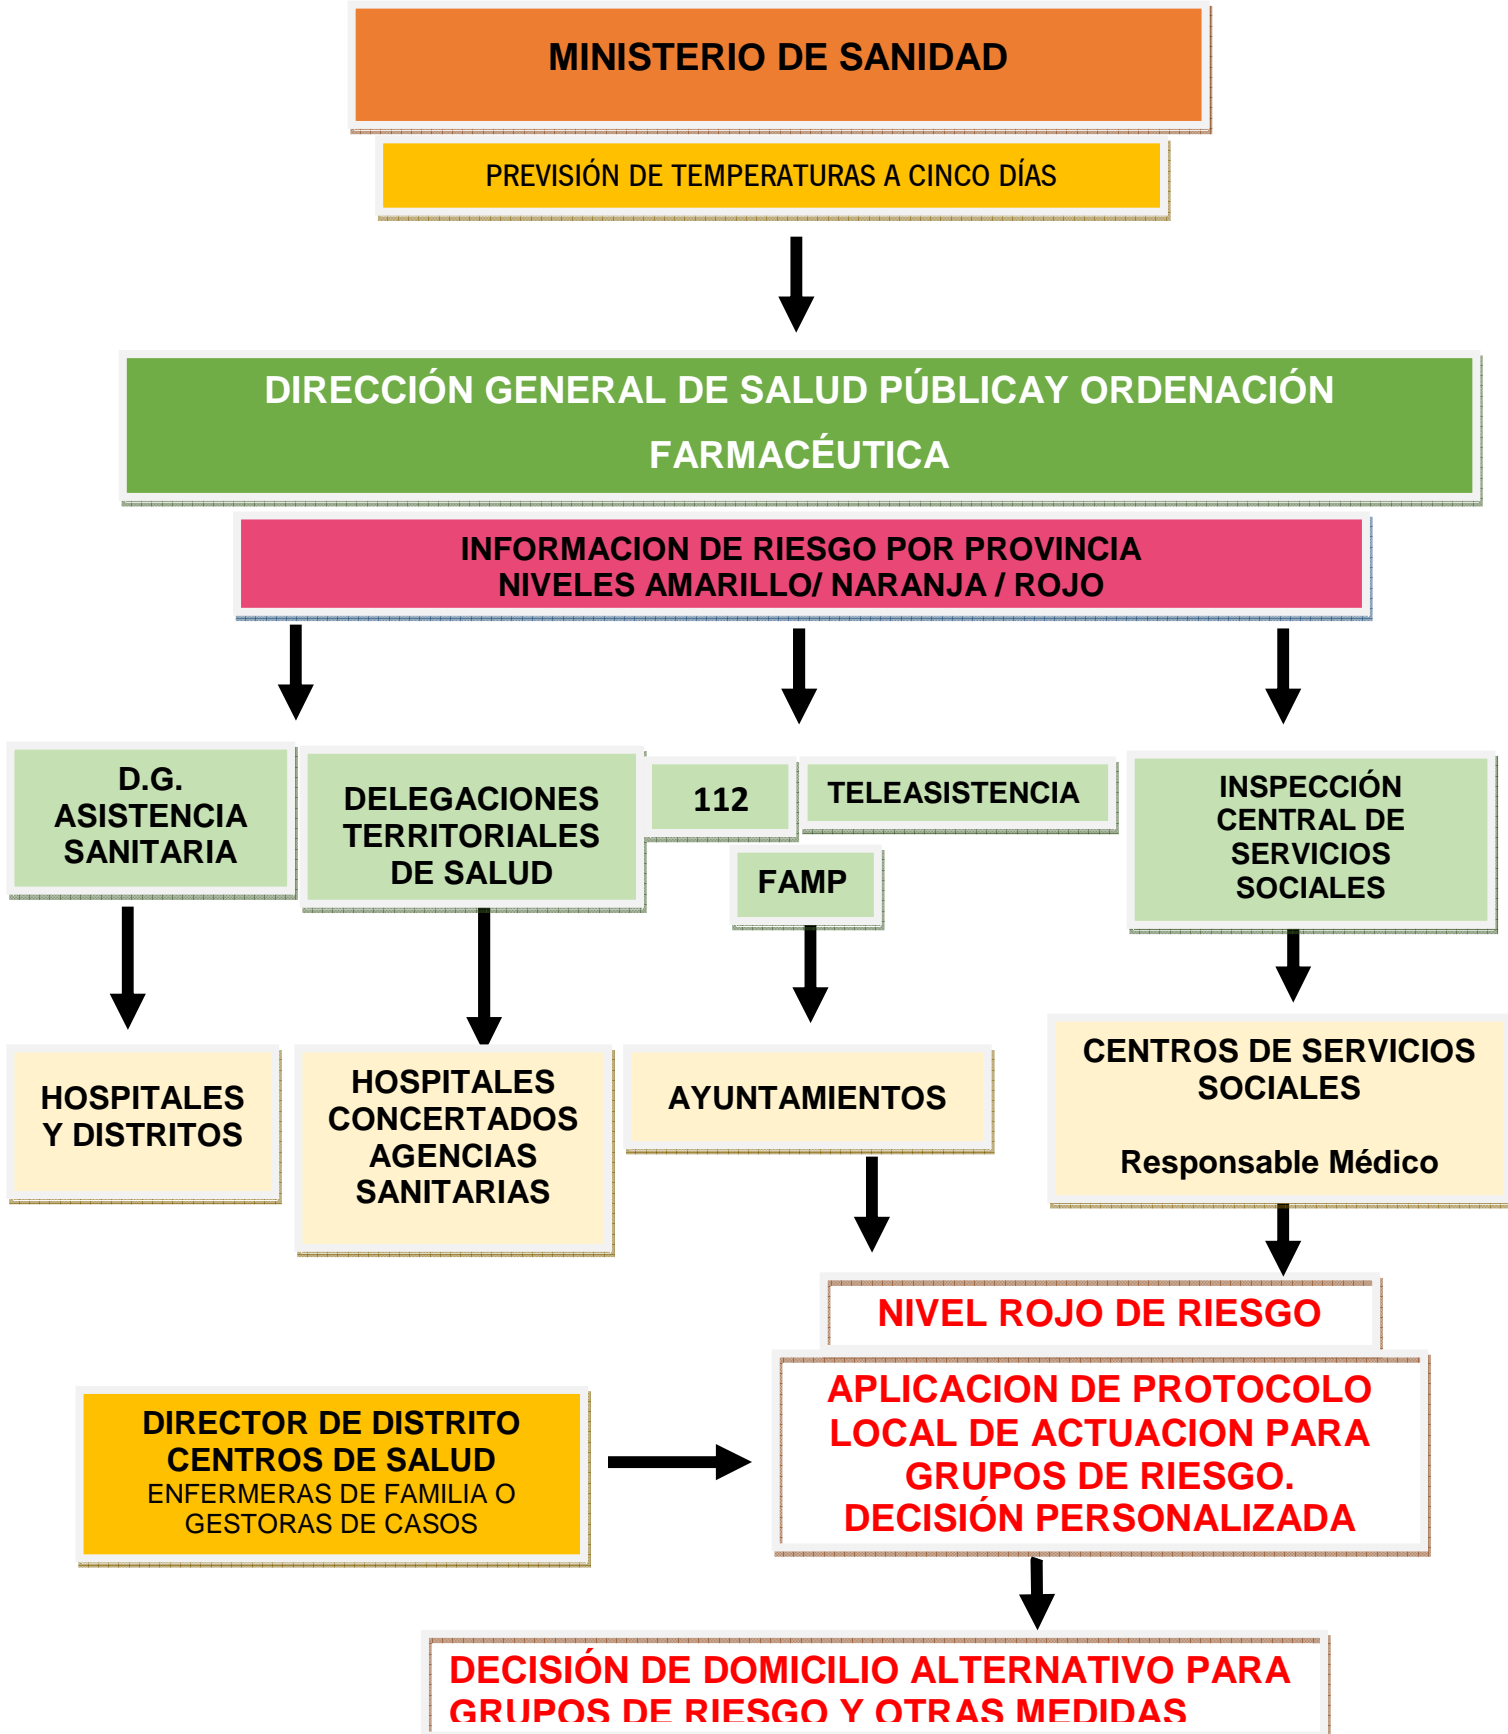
MINISTERIO DE SANIDAD

PREVISIÓN DE TEMPERATURAS A CINCO DÍAS

DIRECCIÓN GENERAL DE SALUD PÚBLICAY ORDENACIÓN FARMACÉUTICA

INFORMACION DE RIESGO POR PROVINCIA
NIVELES AMARILLO/ NARANJA / ROJO

D.G. ASISTENCIA SANITARIA

DELEGACIONES TERRITORIALES DE SALUD

112

TELEASISTENCIA

FAMP

INSPECCIÓN CENTRAL DE SERVICIOS SOCIALES

HOSPITALES Y DISTRITOS

HOSPITALES CONCERTADOS AGENCIAS SANITARIAS

AYUNTAMIENTOS

CENTROS DE SERVICIOS SOCIALES

Responsable Médico

NIVEL ROJO DE RIESGO

DIRECTOR DE DISTRITO
CENTROS DE SALUD
ENFERMERAS DE FAMILIA O GESTORAS DE CASOS

APLICACION DE PROTOCOLO LOCAL DE ACTUACION PARA GRUPOS DE RIESGO. DECISIÓN PERSONALIZADA

DECISIÓN DE DOMICILIO ALTERNATIVO PARA GRUPOS DE RIESGO Y OTRAS MEDIDAS